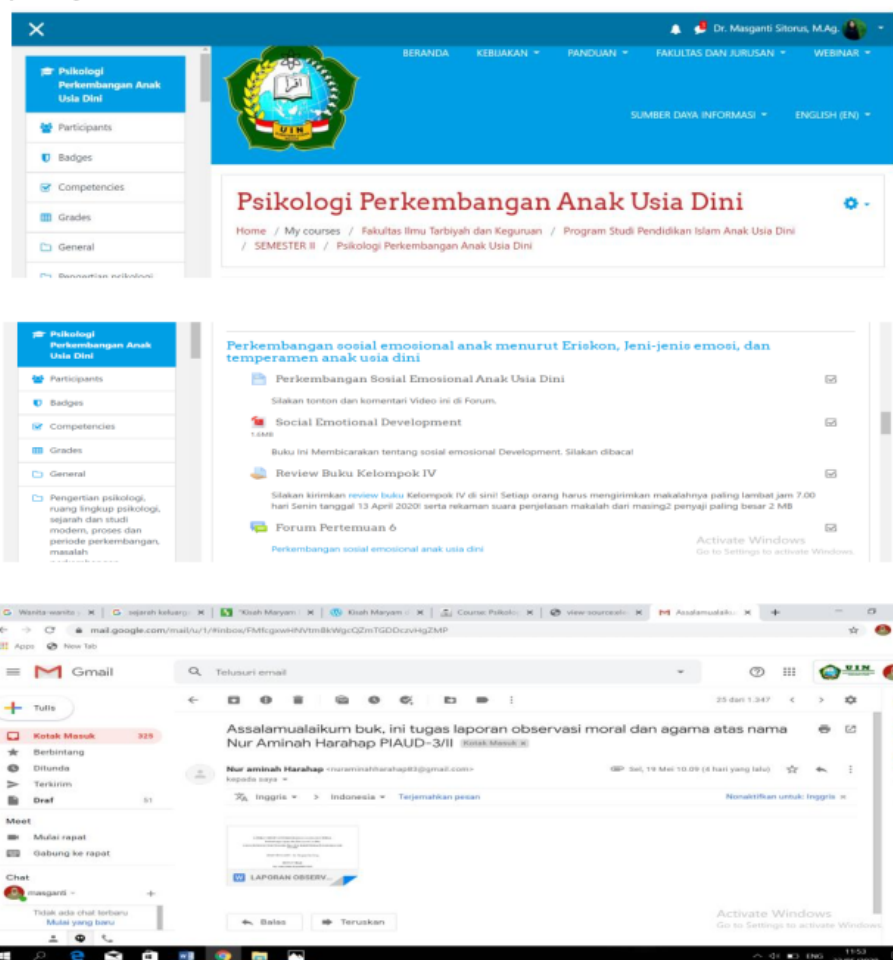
Dr. Masganti Sitorus, M.Ag.

Psikologi Perkembangan Anak Usia Dini

Participants

Badges

Competencies

Grades

General

Pengertian psikologi

BERANDA KEBIJAKAN PANDUAN FAKULTAS DAN JURUSAN WEBINAR

SUMBER DAYA INFORMASI ENGLISH (EN)

UIN

Psikologi Perkembangan Anak Usia Dini

Home / My courses / Fakultas Ilmu Tarbiyah dan Keguruan / Program Studi Pendidikan Islam Anak Usia Dini / SEMESTER II / Psikologi Perkembangan Anak Usia Dini

Psikologi Perkembangan Anak Usia Dini

Participants

Badges

Competencies

Grades

General

Pengertian psikologi, ruang lingkup psikologi, sejarah dan studi modern, proses dan periode perkembangan, masalah

Perkembangan sosial emosional anak menurut Eriskon, Jeni-jenis emosi, dan temperamen anak usia dini

Perkembangan Sosial Emosional Anak Usia Dini

Silakan tonton dan komentari Video ini di Forum.

Social Emotional Development

1.6MB

Buku ini Membicarakan tentang sosial emosional Development. Silakan dibaca!

Review Buku Kelompok IV

Silakan kirimkan review buku Kelompok IV di sini! Setiap orang harus mengirimkan makalahnya paling lambat jam 7.00 hari Senin tanggal 13 April 2020! serta rekaman suara penjelasan makalah dari masing2 penyaji paling besar 2 MB

Forum Pertemuan 6

Perkembangan sosial emosional anak usia dini

Activate Windows
Go to Settings to activate Windows.

Wanita-wanita | sejarah keluarga | "Kisah Maryam | Kisah Maryam | Course: Psikolo | view-source | Assalamualaiku

mail.google.com/mail/u/1/#inbox/FMfcgxwHNVtmBkWgcQZmTGDDczvHgZMP

Apps New Tab

Gmail

Telusuri email

Tulis

Kotak Masuk 325

Berbintang

Ditunda

Terkirim

Draf 51

Meet

Mulai rapat

Gabung ke rapat

Chat

masganti

Tidak ada chat terbaru
Mulai yang baru

25 dari 1.347

Assalamualaikum buk, ini tugas laporan observasi moral dan agama atas nama Nur Aminah Harahap PIAUD-3/II Kotak Masuk ×

Nur aminah Harahap <nuraminahharahap83@gmail.com>
kepada saya

Sel, 19 Mei 10.09 (4 hari yang lalu)

Inggris > Indonesia Terjemahkan pesan

Nonaktifkan untuk: Inggris ×

LAPORAN OBSERV...

Balas

Teruskan

Activate Windows
Go to Settings to activate Windows.

ENG 11:53